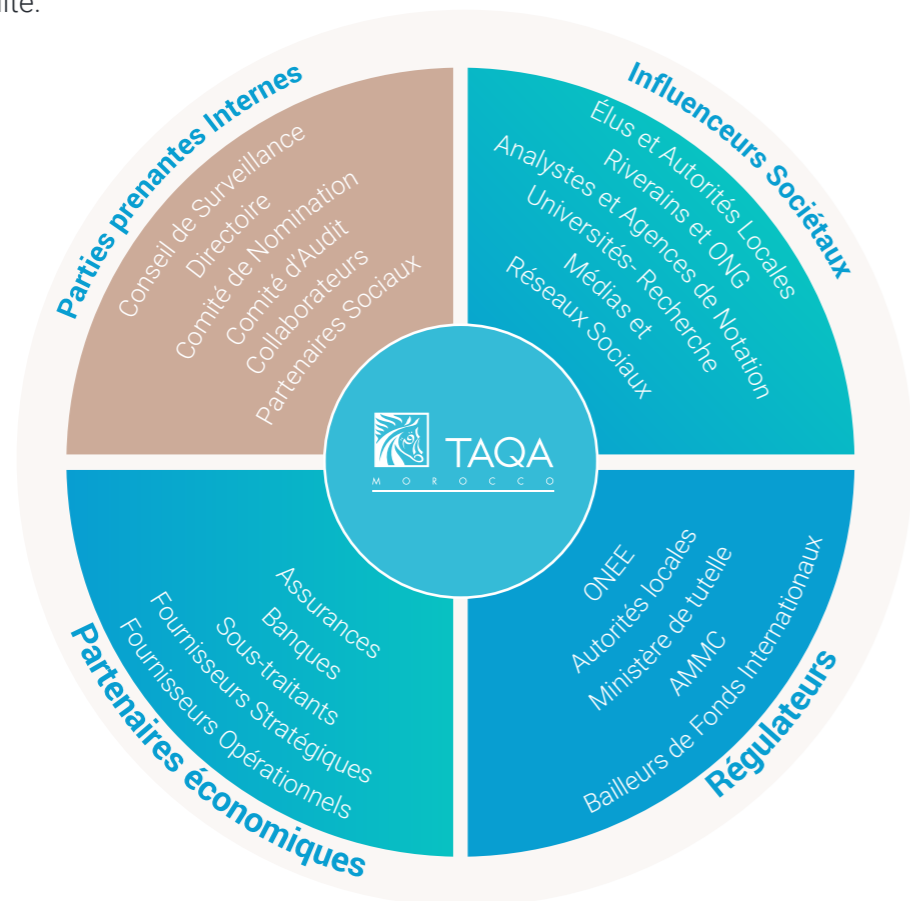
ilité.

Parties prenantes Internes

Conseil de Surveillance
Directoire
Comité de Nomination
Comité d'Audit
Collaborateurs
Partenaires Sociaux

Influenceurs Sociétaux

Élus et Autorités Locales
Riverains et ONG
Analystes et Agences de Notation
Universités- Recherche
Médias et
Réseaux Sociaux

TAQA
MOROCCO

Partenaires économiques

Assurances
Banques
Sous-traitants
Fournisseurs Stratégiques
Fournisseurs Opérationnels

Régulateurs

ONEE
Autorités locales
Ministère de tutelle
AMMC
Bailleurs de Fonds Internationaux